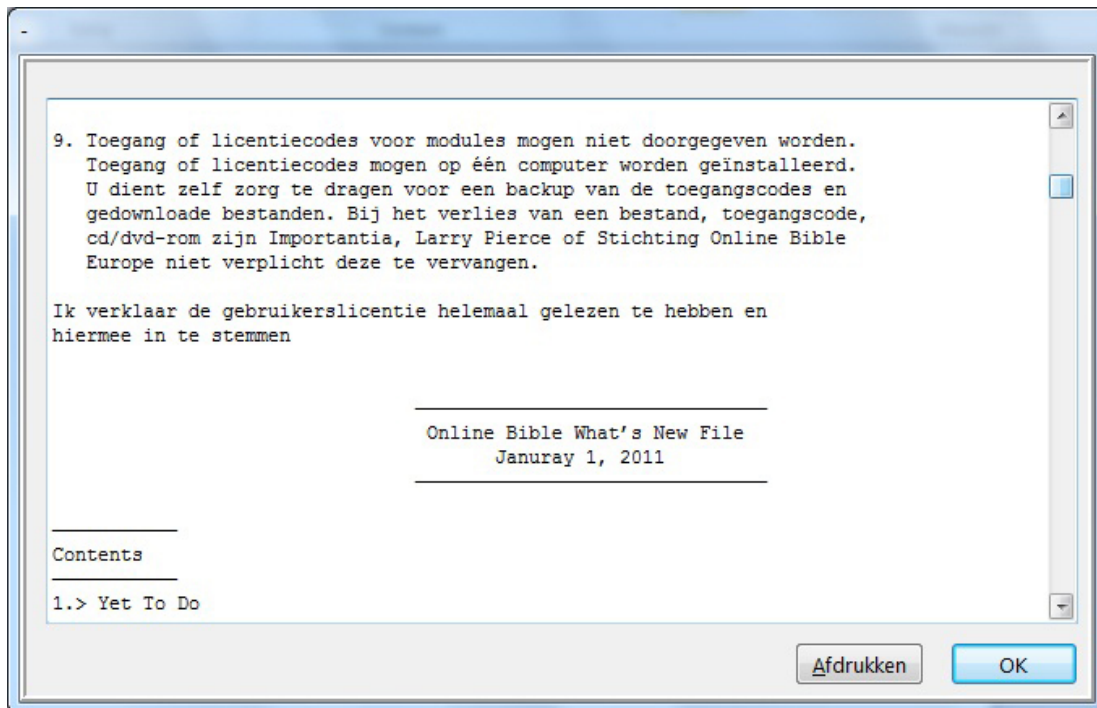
-

9. Toegang of licentiecodes voor modules mogen niet doorgegeven worden. Toegang of licentiecodes mogen op één computer worden geïnstalleerd. U dient zelf zorg te dragen voor een backup van de toegangscodes en gedownloade bestanden. Bij het verlies van een bestand, toegangscode, cd/dvd-rom zijn Importantia, Larry Pierce of Stichting Online Bible Europe niet verplicht deze te vervangen.

Ik verklaar de gebruikerslicentie helemaal gelezen te hebben en hiermee in te stemmen

Online Bible What's New File
Januray 1, 2011

Contents

1.> Yet To Do

Afdrukken
OK